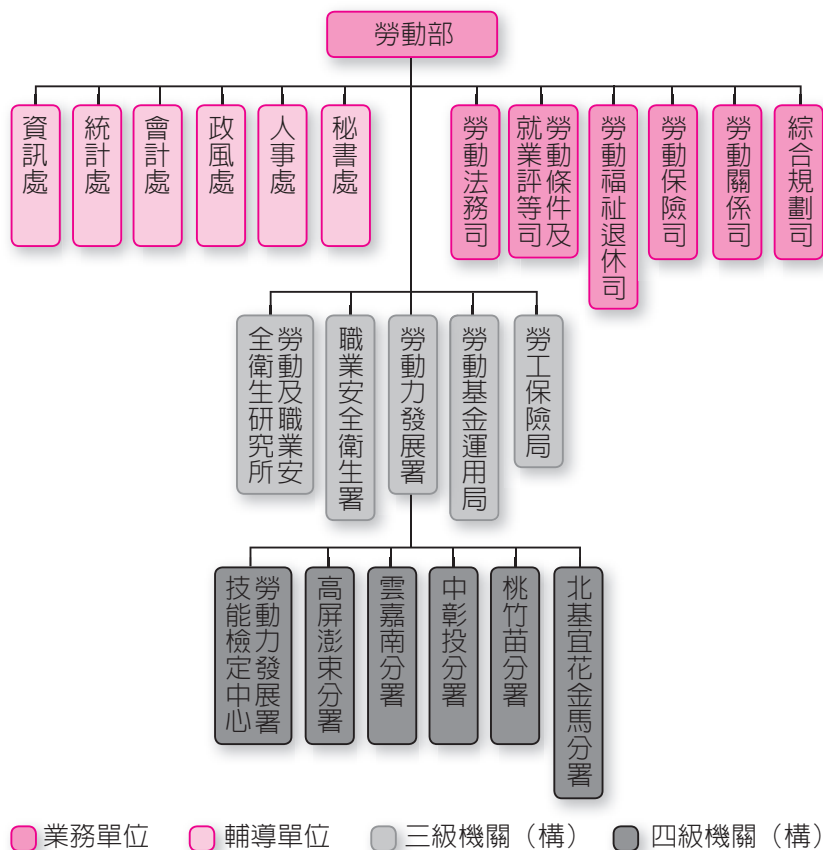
勞動部

資訊處

統計處

會計處

政風處

人事處

秘書處

勞動法務司

勞動條件及就業平等司

勞動福祉退休司

勞動保險司

勞動關係司

綜合規劃司

勞動及職業安全衛生研究所

職業安全衛生署

勞動力發展署

勞動基金運用局

勞工保險局

勞動力發展署技能檢定中心

高屏澎東分署

雲嘉南分署

中彰投分署

桃竹苗分署

北基宜花金馬分署

業務單位　輔導單位　三級機關（構）　四級機關（構）